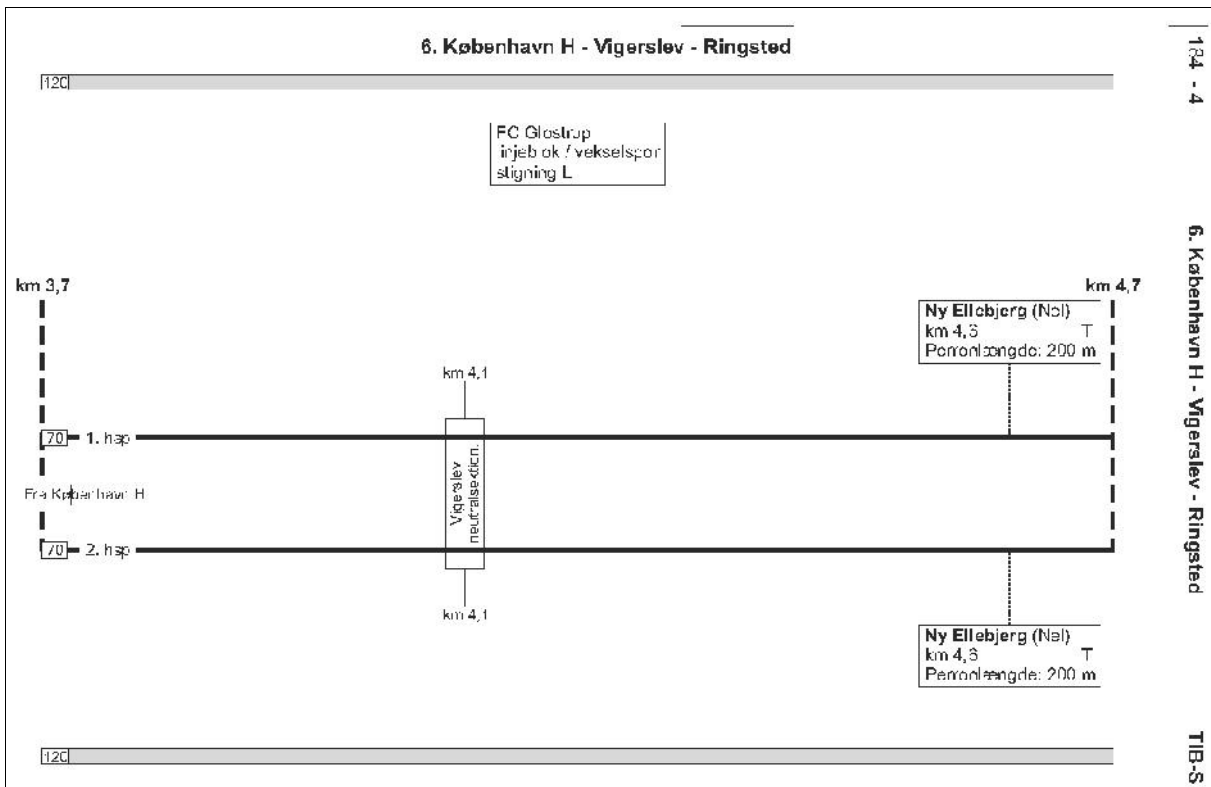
6. København H - Vigerslev - Ringsted

120

FC Glostrup
Indeb ok / vekselspor
stigning L

km 3,7

km 4,7

Ny Ellebjerg (Nel)
km 4,6 T
Perronlængde: 200 m

km 4,1

70 1. hsp

Fra København H

Vigerslev neutralsektion.

70 2. hsp

km 4,1

Ny Ellebjerg (Nel)
km 4,6 T
Perronlængde: 200 m

120

184 - 4

6. København H - Vigerslev - Ringsted

TIB-S